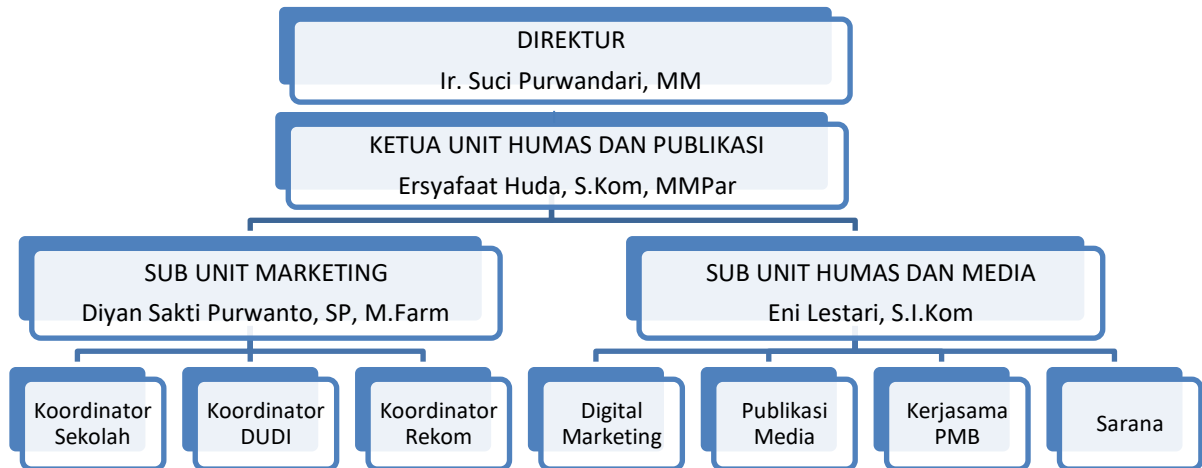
DIREKTUR
Ir. Suci Purwandari, MM

KETUA UNIT HUMAS DAN PUBLIKASI
Ersyafaat Huda, S.Kom, MMPar

SUB UNIT MARKETING
Diyan Sakti Purwanto, SP, M.Farm

SUB UNIT HUMAS DAN MEDIA
Eni Lestari, S.I.Kom

Koordinator Sekolah

Koordinator DUDI

Koordinator Rekom

Digital Marketing

Publikasi Media

Kerjasama PMB

Sarana